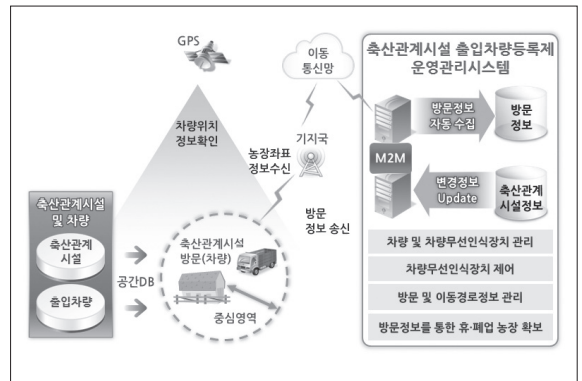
GPS

이동 통신망

축산관계시설 출입차량등록제 운영관리시스템

차량위치 정보확인

기지국

농장좌표 정보수신

방문정보 자동 수집

방문 정보

M2M

변경정보 Update

축산관계 시설정보

방문 정보 송신

축산관계시설 및 차량

축산관계 시설

출입차량

공간DB

축산관계시설 방문(차량)

중심영역

차량 및 차량무선인식장치 관리

차량무선인식장치 제어

방문 및 이동경로정보 관리

방문정보를 통한 휴·폐업 농장 확보